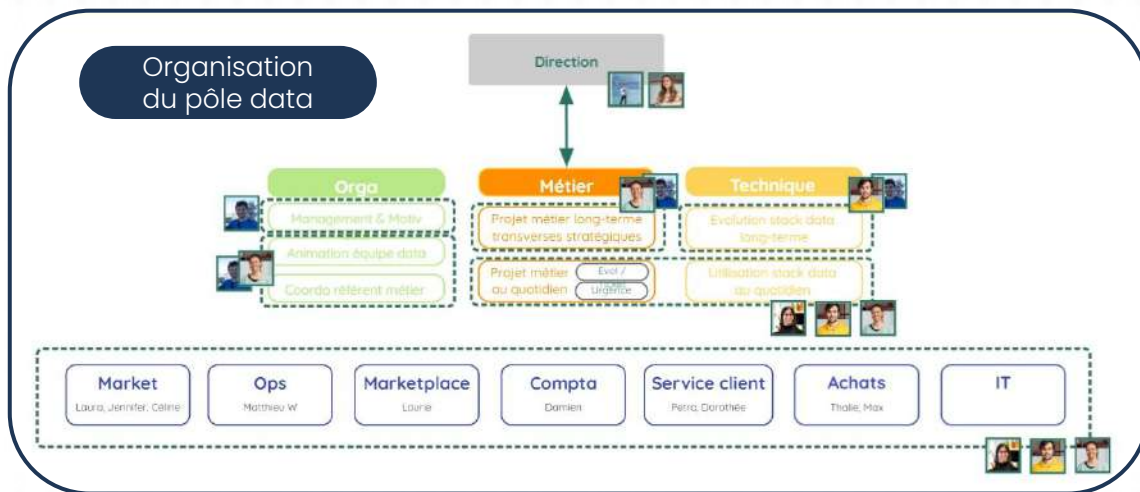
Organisation du pôle data

Direction

Orga

Management & Motiv

Animation équipe data

Coordo référent métier

Métier

Projet métier long-terme transverses stratégiques

Projet métier au quotidien

Evol / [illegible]

Urgence

Technique

Evolution stack data long-terme

Utilisation stack data au quotidien

Market
Laura, Jennifer, Céline

Ops
Matthieu W

Marketplace
Laurie

Compta
Damien

Service client
Petra, Dorothée

Achats
Thalie, Max

IT